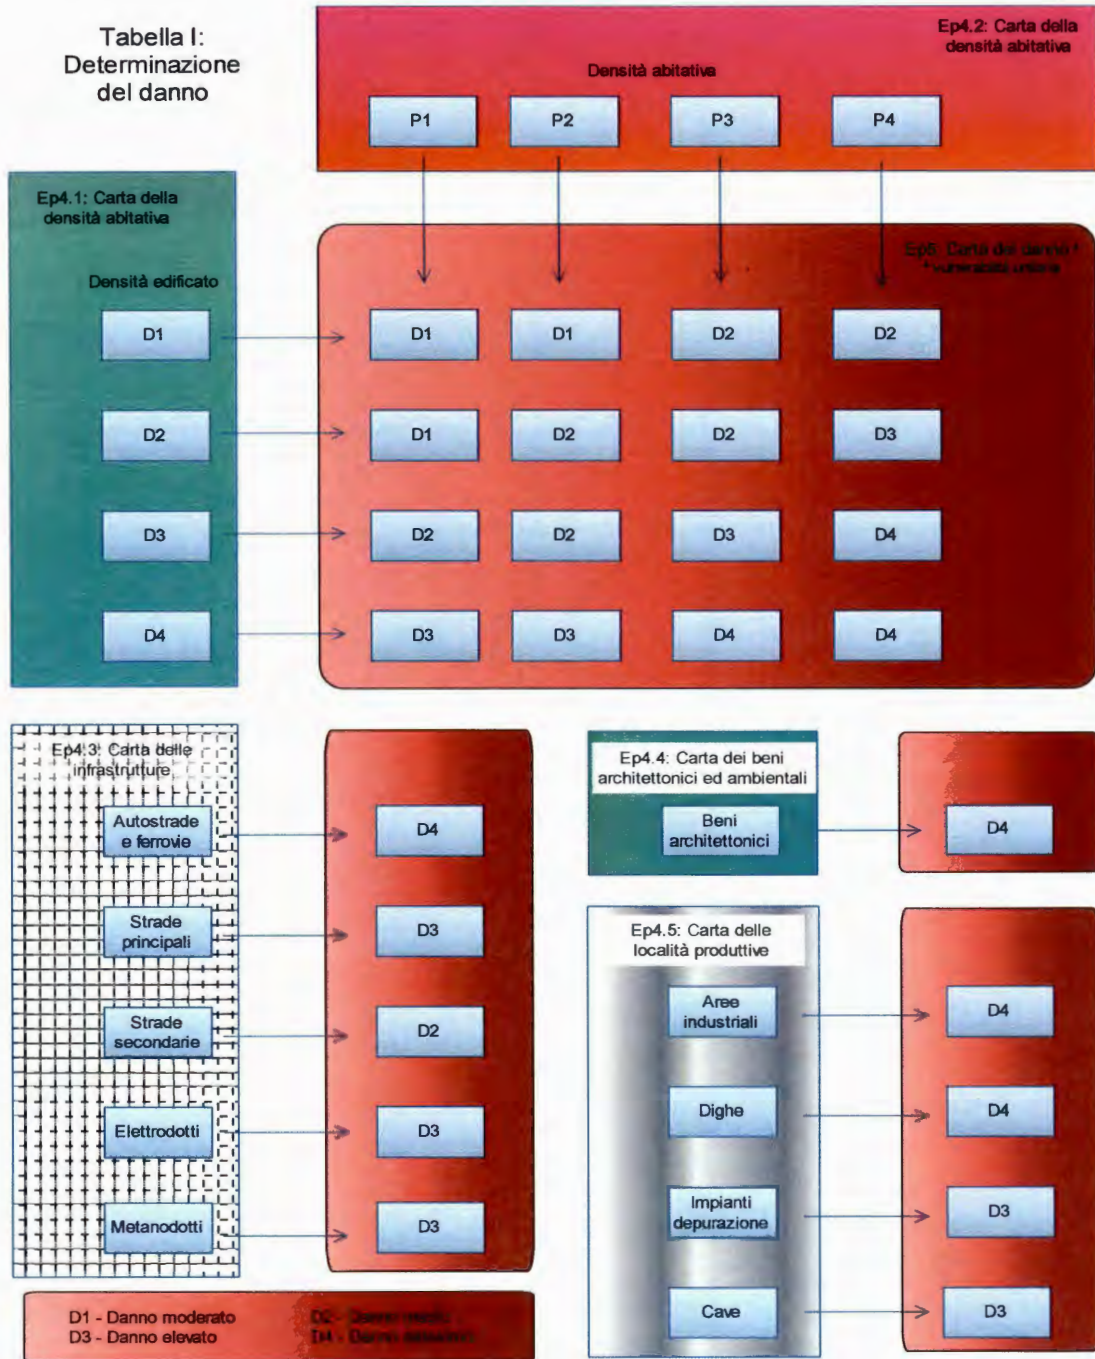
Tabella I: Determinazione del danno

Ep4.2: Carta della densità abitativa

Densità abitativa

P1 P2 P3 P4

Ep4.1: Carta della densità abitativa

Densità edificato

| | P1 | P2 | P3 | P4 |
|---|---|---|---|---|
| D1 | D1 | D1 | D2 | D2 |
| D2 | D1 | D2 | D2 | D3 |
| D3 | D2 | D2 | D3 | D4 |
| D4 | D3 | D3 | D4 | D4 |

Ep5: Carta del danno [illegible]

Ep4.3: Carta delle infrastrutture

Autostrade e ferrovie → D4
Strade principali → D3
Strade secondarie → D2
Elettrodotti → D3
Metanodotti → D3

Ep4.4: Carta dei beni architettonici ed ambientali

Beni architettonici → D4

Ep4.5: Carta delle località produttive

Aree industriali → D4
Dighe → D4
Impianti depurazione → D3
Cave → D3

D1 - Danno moderato
D3 - Danno elevato
D2 - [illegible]
D4 - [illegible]